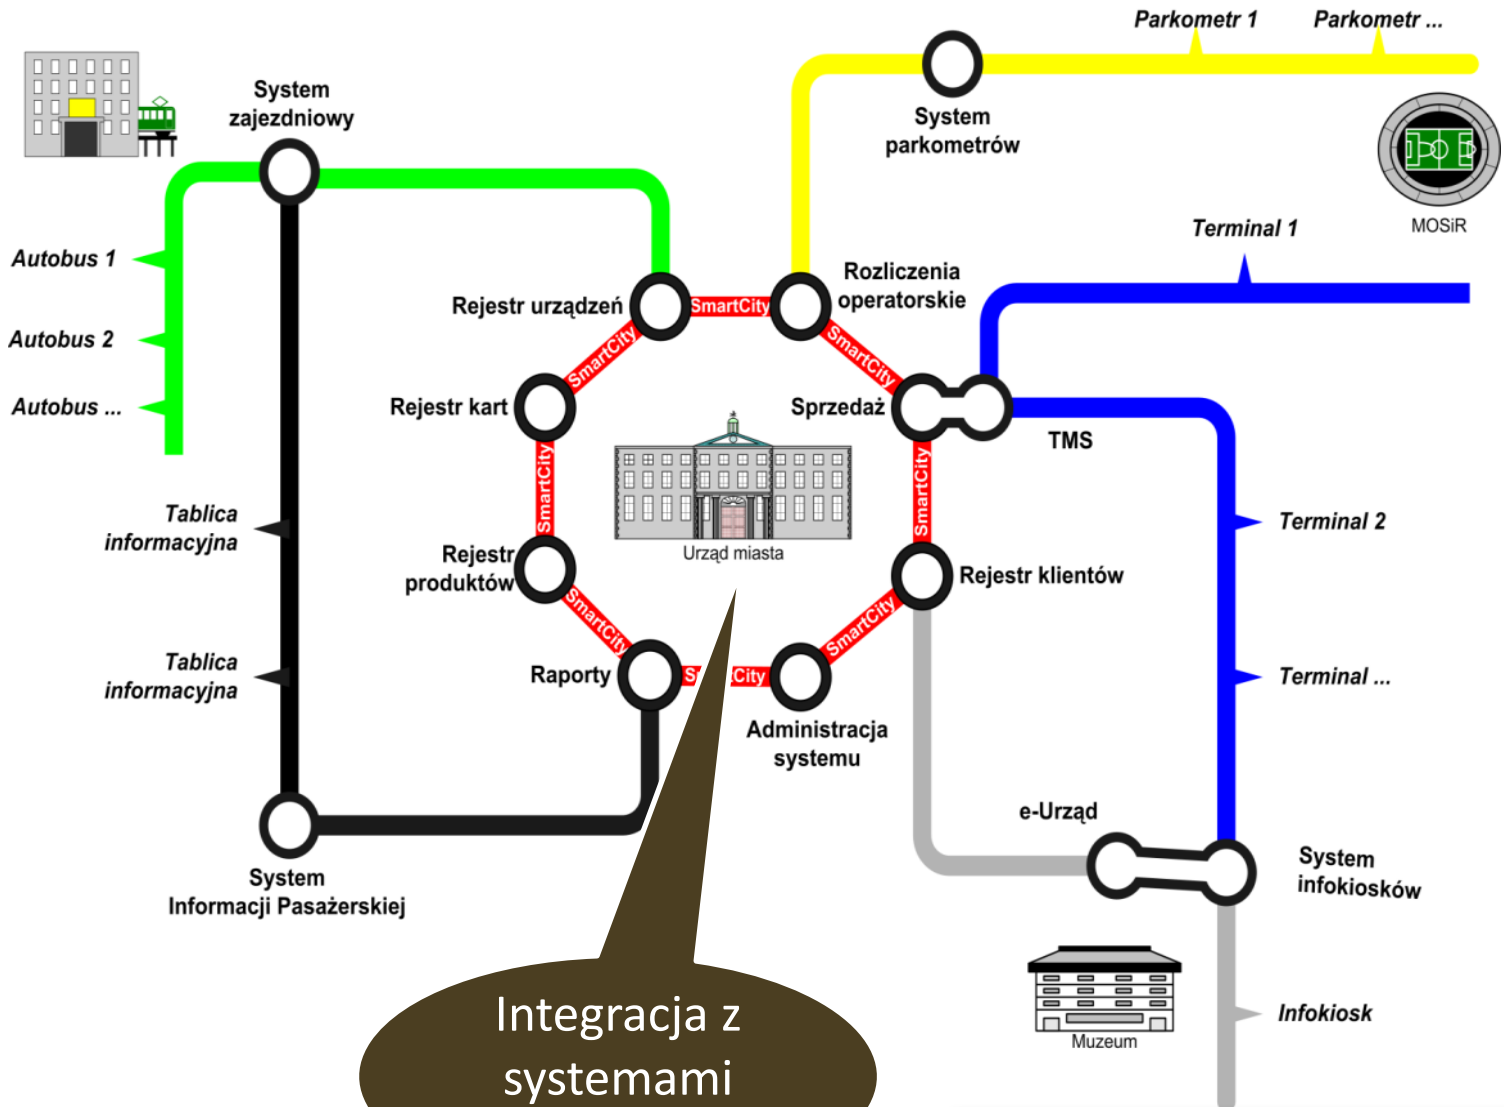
Parkometr 1
Parkometr ...
System zajezdniowy
System parkometrów
MOSiR
Terminal 1
Autobus 1
Rozliczenia operatorskie
Rejestr urządzeń
SmartCity
Autobus 2
SmartCity
SmartCity
Rejestr kart
Sprzedaż
Autobus ...
TMS
SmartCity
SmartCity
Tablica informacyjna
Urząd miasta
Terminal 2
Rejestr produktów
Rejestr klientów
SmartCity
SmartCity
Tablica informacyjna
Raporty
S
City
Terminal ...
Administracja systemu
e-Urząd
System Informacji Pasażerskiej
System infokiosków
Infokiosk
Muzeum
Integracja z systemami